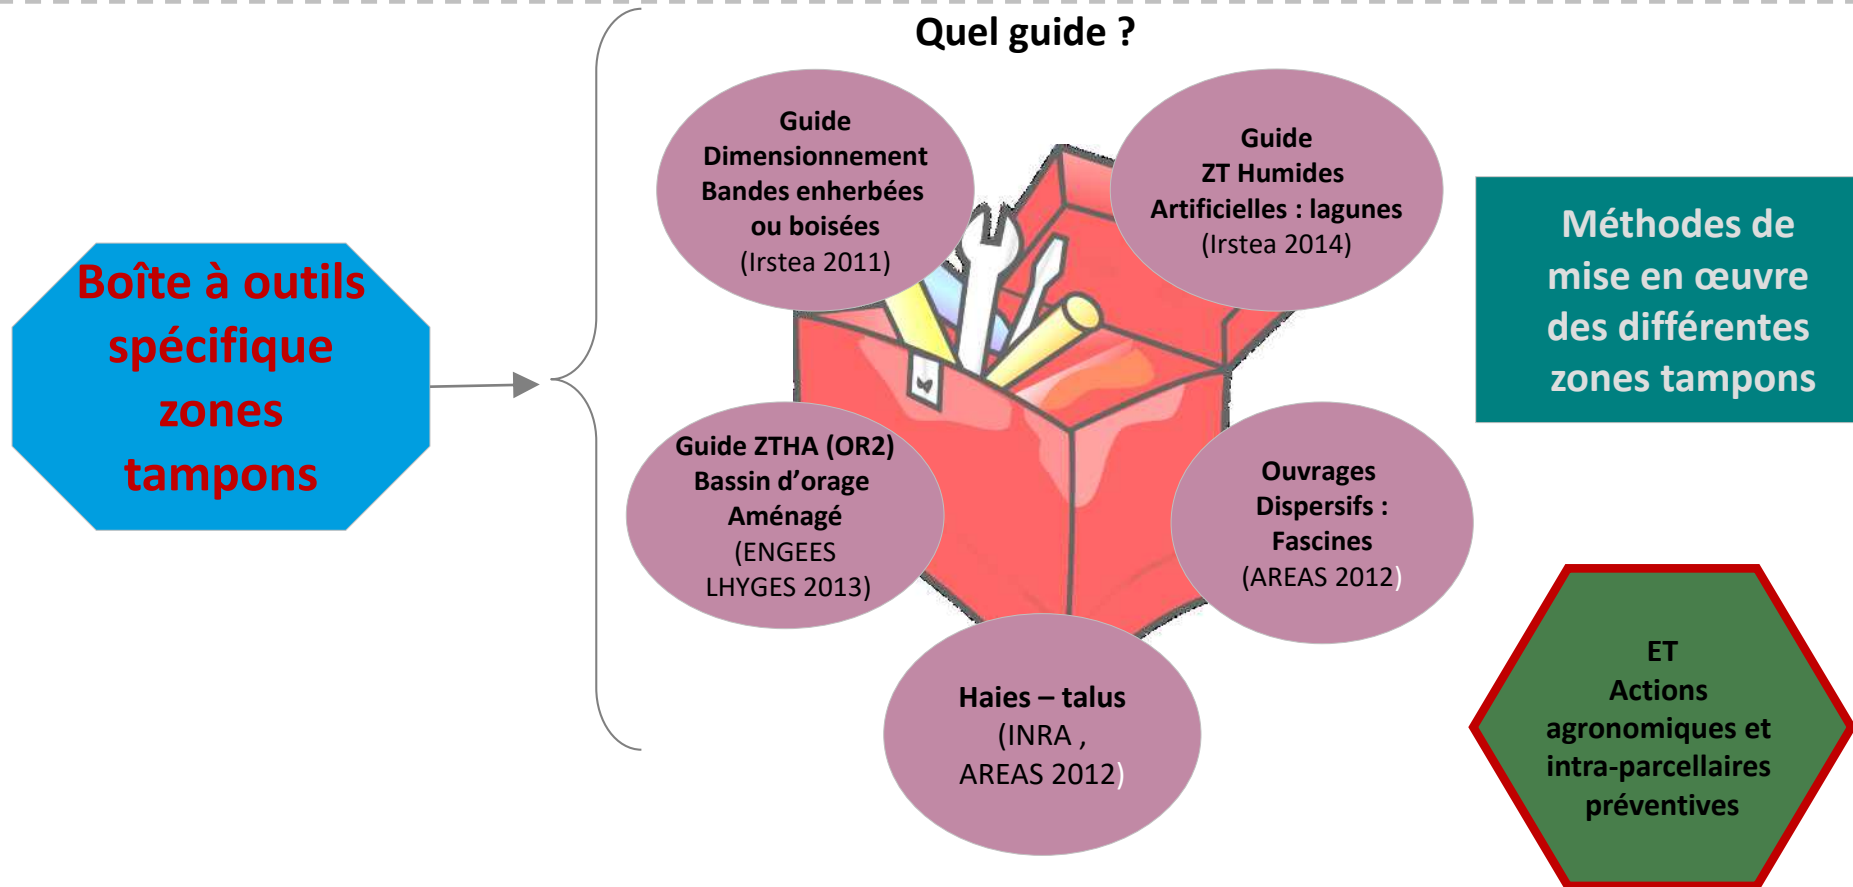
Boîte à outils spécifique zones tampons

Quel guide ?

Guide Dimensionnement Bandes enherbées ou boisées (Irstea 2011)

Guide ZT Humides Artificielles : lagunes (Irstea 2014)

Guide ZTHA (OR2) Bassin d'orage Aménagé (ENGEES LHYGES 2013)

Ouvrages Dispersifs : Fascines (AREAS 2012)

Haies – talus (INRA , AREAS 2012)

Méthodes de mise en œuvre des différentes zones tampons

ET Actions agronomiques et intra-parcellaires préventives